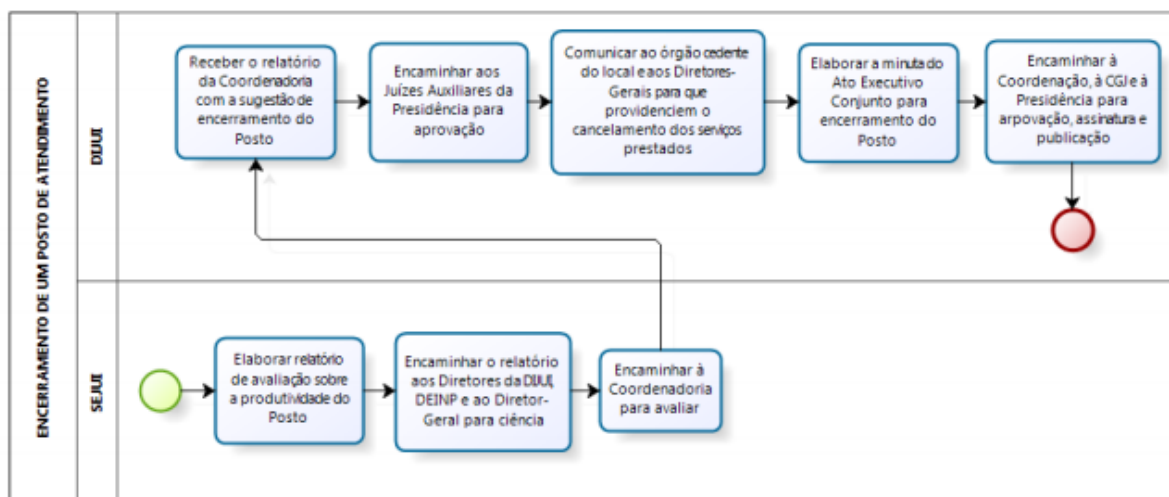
ENCERRAMENTO DE UM POSTO DE ATENDIMENTO

DIJUI

Receber o relatório da Coordenadoria com a sugestão de encerramento do Posto

Encaminhar aos Juízes Auxiliares da Presidência para aprovação

Comunicar ao órgão cedente do local e aos Diretores-Gerais para que providenciem o cancelamento dos serviços prestados

Elaborar a minuta do Ato Executivo Conjunto para encerramento do Posto

Encaminhar à Coordenação, à CGJ e à Presidência para arpovação, assinatura e publicação

SEJUI

Elaborar relatório de avaliação sobre a produtividade do Posto

Encaminhar o relatório aos Diretores da DIJUI, DEINP e ao Diretor-Geral para ciência

Encaminhar à Coordenadoria para avaliar